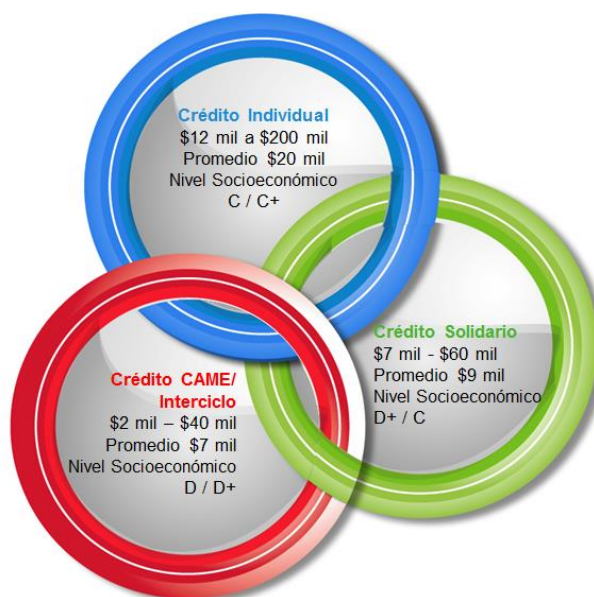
Crédito Individual
$12 mil a $200 mil
Promedio $20 mil
Nivel Socioeconómico
C / C+

Crédito Solidario
$7 mil - $60 mil
Promedio $9 mil
Nivel Socioeconómico
D+ / C

Crédito CAME/ Interciclo
$2 mil – $40 mil
Promedio $7 mil
Nivel Socioeconómico
D / D+